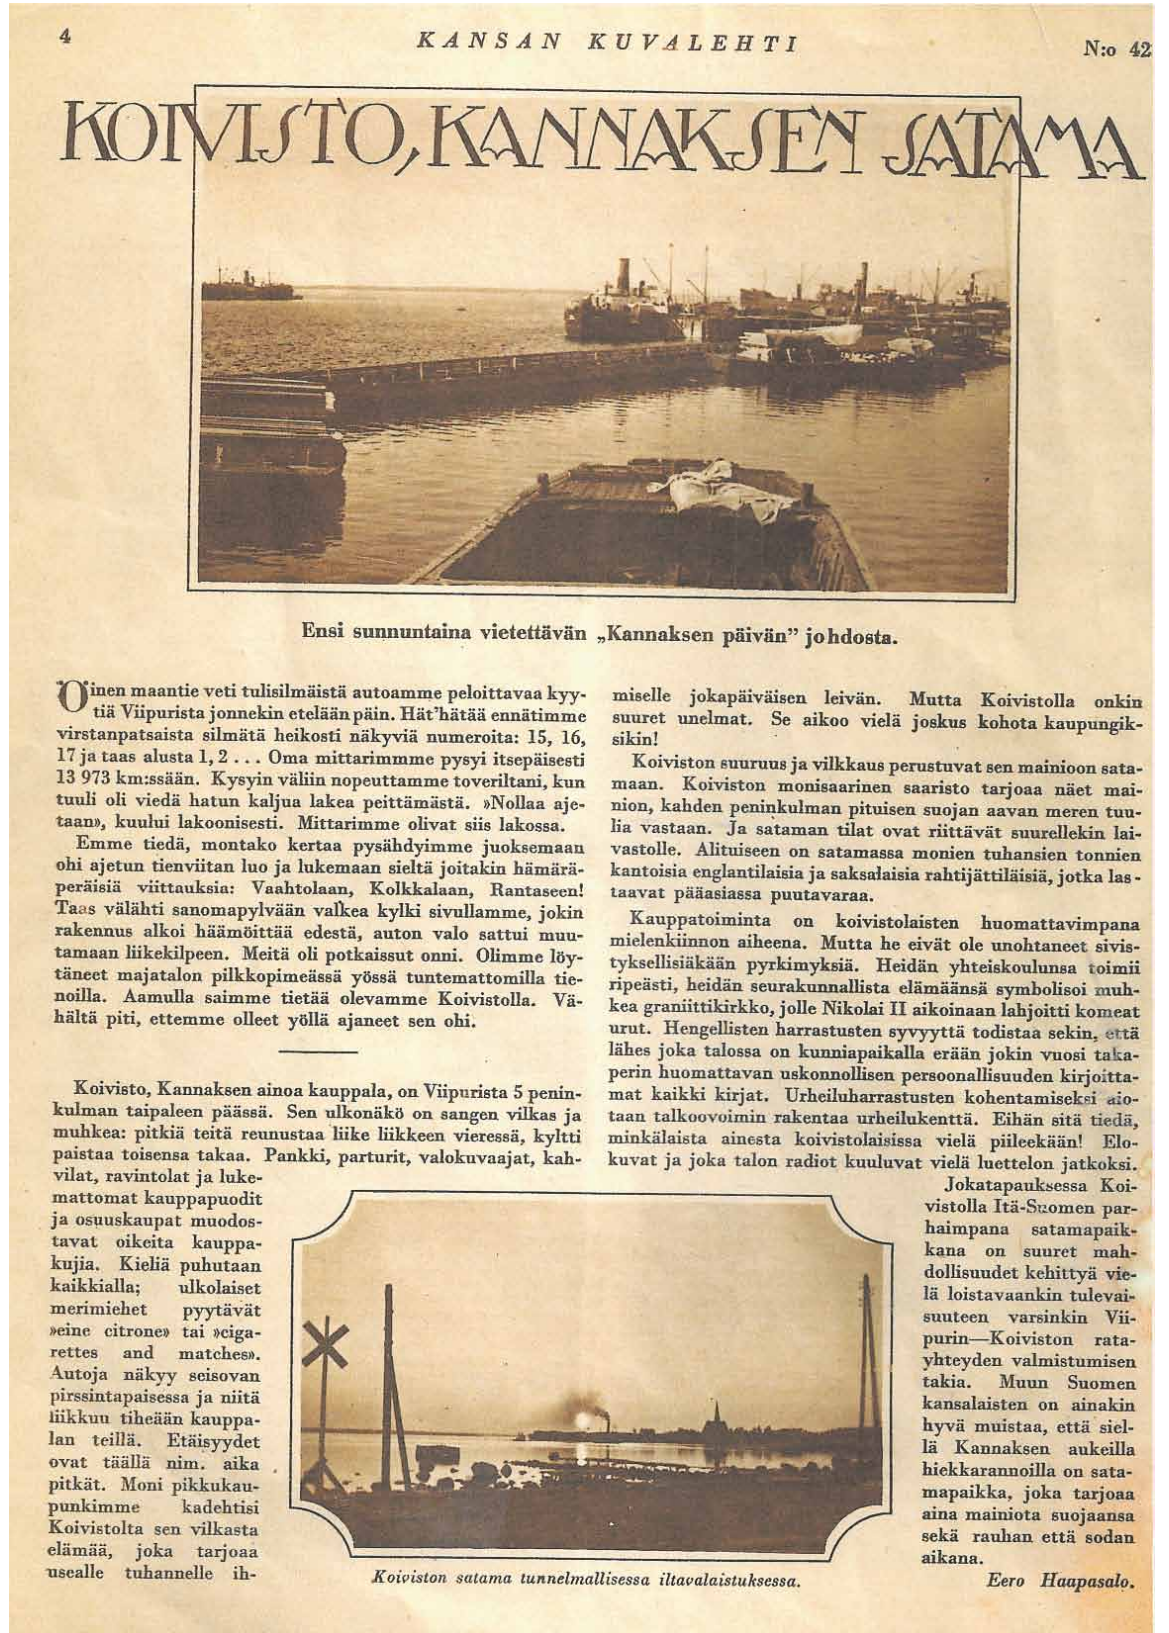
4 KANSAN KUVALEHTI N:o 42

KOIVISTO, KANNAKSEN SATAMA

Ensi sunnuntaina vietettävän „Kannaksen päivän" johdosta.

Öinen maantie veti tulisilmäistä autoamme peloittavaa kyytiä Viipurista jonnekin etelään päin. Hät'hätää ennätimme virstanpatsaista silmätä heikosti näkyviä numeroita: 15, 16, 17 ja taas alusta 1, 2 . . . Oma mittarimmme pysyi itsepäisesti 13 973 km:ssään. Kysyin väliin nopeuttamme toveriltani, kun tuuli oli viedä hatun kaljua lakea peittämästä. »Nollaa ajetaan», kuului lakoonisesti. Mittarimme olivat siis lakossa.

Emme tiedä, montako kertaa pysähdyimme juoksemaan ohi ajetun tienviitan luo ja lukemaan sieltä joitakin hämäräperäisiä viittauksia: Vaahtolaan, Kolkkalaan, Rantaseen! Taas välähti sanomapylvään valkea kylki sivullamme, jokin rakennus alkoi häämöittää edestä, auton valo sattui muutamaan liikekilpeen. Meitä oli potkaissut onni. Olimme löytäneet majatalon pilkkopimeässä yössä tuntemattomilla tienoilla. Aamulla saimme tietää olevamme Koivistolla. Vähältä piti, ettemme olleet yöllä ajaneet sen ohi.

Koivisto, Kannaksen ainoa kauppala, on Viipurista 5 peninkulman taipaleen päässä. Sen ulkonäkö on sangen vilkas ja muhkea: pitkiä teitä reunustaa liike liikkeen vieressä, kyltti paistaa toisensa takaa. Pankki, parturit, valokuvaajat, kahvilat, ravintolat ja lukemattomat kauppapuodit ja osuuskaupat muodostavat oikeita kauppakujia. Kieliä puhutaan kaikkialla; ulkolaiset merimiehet pyytävät »eine citrone» tai »cigarettes and matches». Autoja näkyy seisovan pirssintapaisessa ja niitä liikkuu tiheään kauppalan teillä. Etäisyydet ovat täällä nim. aika pitkät. Moni pikkukaupunkimme kadehtisi Koivistolta sen vilkasta elämää, joka tarjoaa usealle tuhannelle ihmiselle jokapäiväisen leivän. Mutta Koivistolla onkin suuret unelmat. Se aikoo vielä joskus kohota kaupungiksikin!

Koiviston suuruus ja vilkkaus perustuvat sen mainioon satamaan. Koiviston monisaarinen saaristo tarjoaa näet mainion, kahden peninkulman pituisen suojan aavan meren tuulia vastaan. Ja sataman tilat ovat riittävät suurellekin laivastolle. Alituiseen on satamassa monien tuhansien tonnien kantoisia englantilaisia ja saksalaisia rahtijättiläisiä, jotka lastaavat pääasiassa puutavaraa.

Kauppatoiminta on koivistolaisten huomattavimpana mielenkiinnon aiheena. Mutta he eivät ole unohtaneet sivistyksellisiäkään pyrkimyksiä. Heidän yhteiskoulunsa toimii ripeästi, heidän seurakunnallista elämäänsä symbolisoi muhkea graniittikirkko, jolle Nikolai II aikoinaan lahjoitti komeat urut. Hengellisten harrastusten syvyyttä todistaa sekin, että lähes joka talossa on kunniapaikalla erään jokin vuosi takaperin huomattavan uskonnollisen persoonallisuuden kirjoittamat kaikki kirjat. Urheiluharrastusten kohentamiseksi aiotaan talkoovoimin rakentaa urheilukenttä. Eihän sitä tiedä, minkälaista ainesta koivistolaisissa vielä piileekään! Elokuvat ja joka talon radiot kuuluvat vielä luettelon jatkoksi.

Jokatapauksessa Koivistolla Itä-Suomen parhaimpana satamapaikkana on suuret mahdollisuudet kehittyä vielä loistavaankin tulevaisuuteen varsinkin Viipurin—Koiviston ratayhteyden valmistumisen takia. Muun Suomen kansalaisten on ainakin hyvä muistaa, että siellä Kannaksen aukeilla hiekkarannoilla on satamapaikka, joka tarjoaa aina mainiota suojaansa sekä rauhan että sodan aikana.

Eero Haapasalo.

Koiviston satama tunnelmallisessa iltavalaistuksessa.